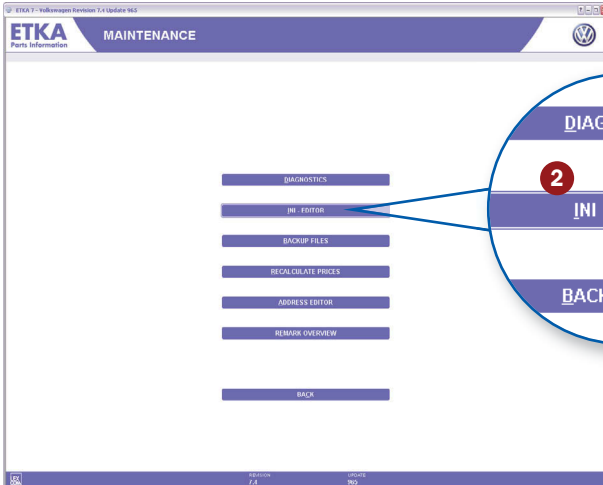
ETKA 7 - Volkswagen Revision 7.4 Update 965

ETKA
Parts Information

MAINTENANCE

DIAGNOSTICS

INI - EDITOR

BACKUP FILES

RECALCULATE PRICES

ADDRESS EDITOR

REMARK OVERVIEW

BACK

DIAG

2

INI

BACK

REVISION
7.4

UPDATE
965